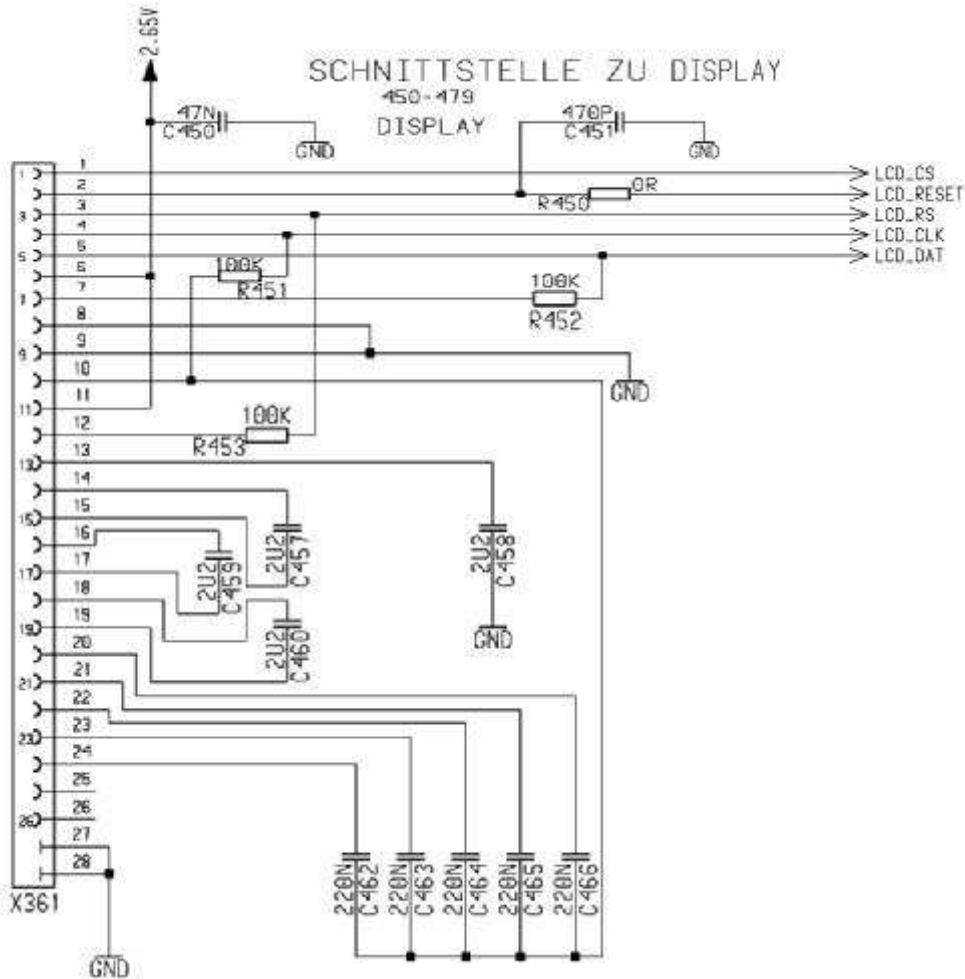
2.65V

SCHNITTSTELLE ZU DISPLAY
450-479
DISPLAY

47N
C450
GND

470P
C451
GND

LCD_CS
LCD_RESET
LCD_RS
LCD_CLK
LCD_DAT

0R
R450

100K
R451

100K
R452

100K
R453

GND

2U2
C457

2U2
C459

2U2
C458

2U2
C460

GND

220N
C462
220N
C463
220N
C464
220N
C465
220N
C466

1 2 3 4 5 6 7 8 9 10 11 12 13 14 15 16 17 18 19 20 21 22 23 24 25 26 27 28

1 3 5 7 9 11 13 15 17 19 21 23 26

X361

GND